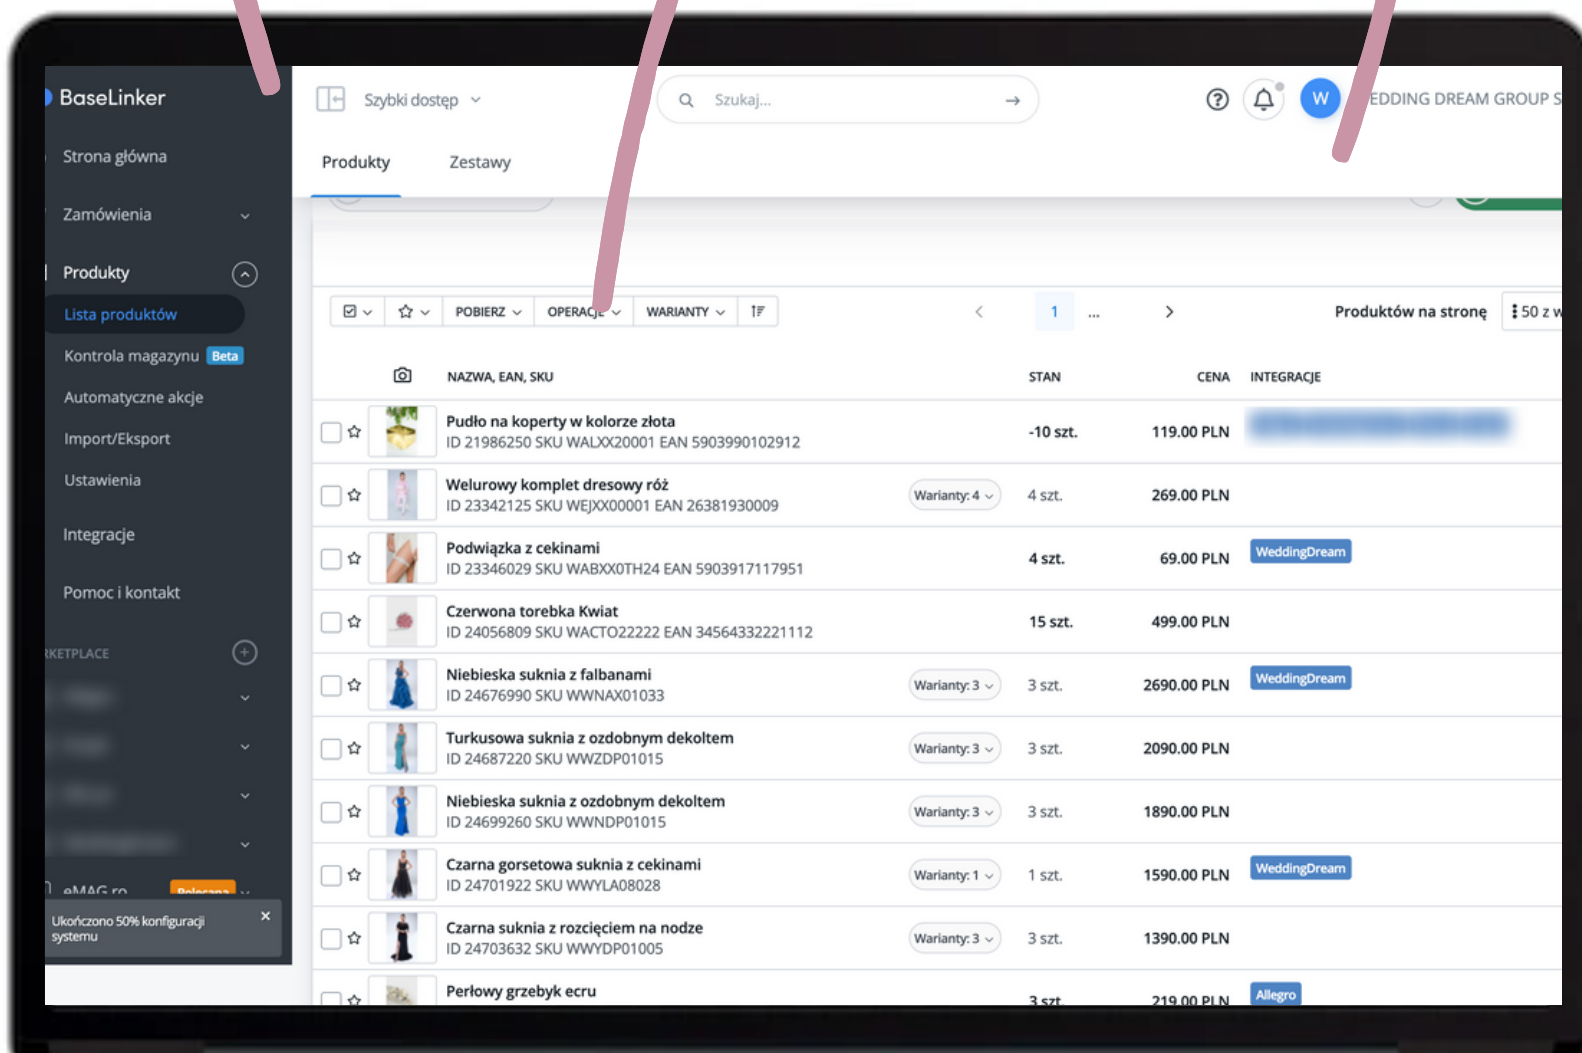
BaseLinker

Strona główna

Zamówienia

Produkty

Lista produktów

Kontrola magazynu Beta

Automatyczne akcje

Import/Eksport

Ustawienia

Integracje

Pomoc i kontakt

RKETPLACE

eMAG.ro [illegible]

Ukończono 50% konfiguracji systemu ×

Szybki dostęp

Szukaj...

W EDDING DREAM GROUP S

Produkty Zestawy

POBIERZ OPERACJE WARIANTY

1 ...

Produktów na stronę 50 z w

NAZWA, EAN, SKU STAN CENA INTEGRACJE

| NAZWA, EAN, SKU | | STAN | CENA | INTEGRACJE |
|---|---|---|---|---|
| Pudło na koperty w kolorze złota ID 21986250 SKU WALXX20001 EAN 5903990102912 | | -10 szt. | 119.00 PLN | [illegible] |
| Welurowy komplet dresowy róż ID 23342125 SKU WEJXX00001 EAN 26381930009 | Warianty: 4 | 4 szt. | 269.00 PLN | |
| Podwiązka z cekinami ID 23346029 SKU WABXX0TH24 EAN 5903917117951 | | 4 szt. | 69.00 PLN | WeddingDream |
| Czerwona torebka Kwiat ID 24056809 SKU WACTO22222 EAN 34564332221112 | | 15 szt. | 499.00 PLN | |
| Niebieska suknia z falbanami ID 24676990 SKU WWNAX01033 | Warianty: 3 | 3 szt. | 2690.00 PLN | WeddingDream |
| Turkusowa suknia z ozdobnym dekoltem ID 24687220 SKU WWZDP01015 | Warianty: 3 | 3 szt. | 2090.00 PLN | |
| Niebieska suknia z ozdobnym dekoltem ID 24699260 SKU WWNDP01015 | Warianty: 3 | 3 szt. | 1890.00 PLN | |
| Czarna gorsetowa suknia z cekinami ID 24701922 SKU WWYLA08028 | Warianty: 1 | 1 szt. | 1590.00 PLN | WeddingDream |
| Czarna suknia z rozcięciem na nodze ID 24703632 SKU WWYDP01005 | Warianty: 3 | 3 szt. | 1390.00 PLN | |
| Perłowy grzebyk ecru | | 3 szt. | 219.00 PLN | Allegro |